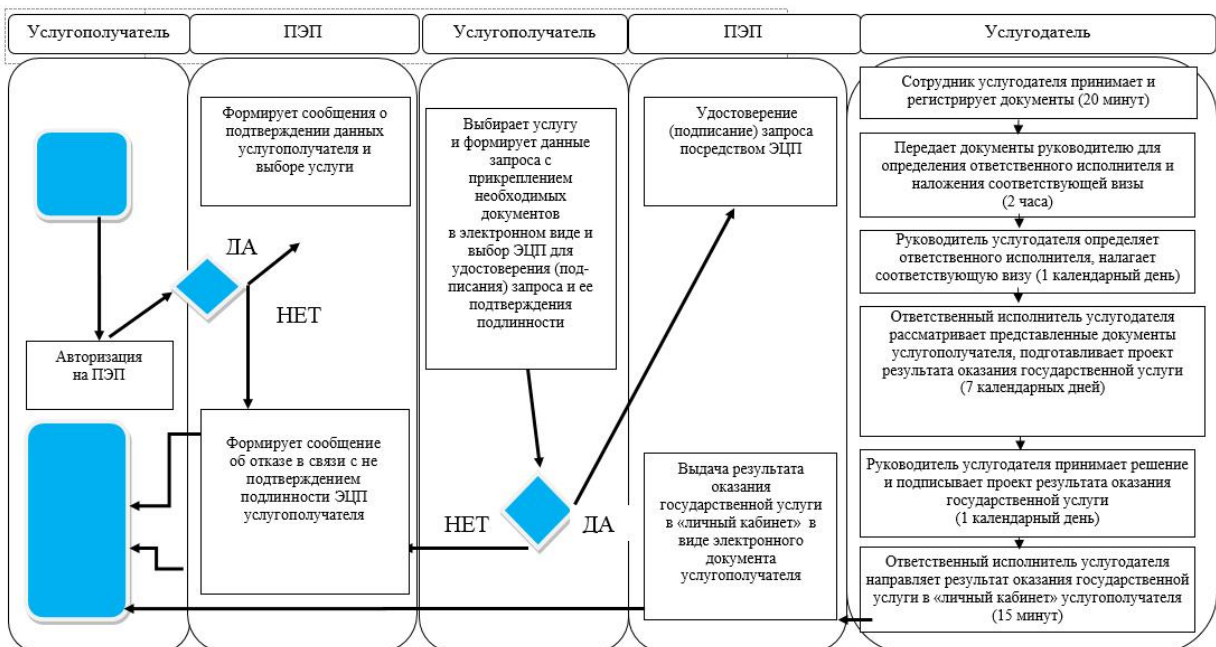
Услугополучатель

ПЭП

Услугополучатель

ПЭП

Услугодатель

Авторизация на ПЭП

Формирует сообщения о подтверждении данных услугополучателя и выборе услуги

ДА

НЕТ

Формирует сообщение об отказе в связи с не подтверждением подлинности ЭЦП услугополучателя

Выбирает услугу и формирует данные запроса с прикреплением необходимых документов в электронном виде и выбор ЭЦП для удостоверения (подписания) запроса и ее подтверждения подлинности

НЕТ

ДА

Удостоверение (подписание) запроса посредством ЭЦП

Выдача результата оказания государственной услуги в «личный кабинет» в виде электронного документа услугополучателя

Сотрудник услугодателя принимает и регистрирует документы (20 минут)

Передает документы руководителю для определения ответственного исполнителя и наложения соответствующей визы (2 часа)

Руководитель услугодателя определяет ответственного исполнителя, налагает соответствующую визу (1 календарный день)

Ответственный исполнитель услугодателя рассматривает представленные документы услугополучателя, подготавливает проект результата оказания государственной услуги (7 календарных дней)

Руководитель услугодателя принимает решение и подписывает проект результата оказания государственной услуги (1 календарный день)

Ответственный исполнитель услугодателя направляет результат оказания государственной услуги в «личный кабинет» услугополучателя (15 минут)